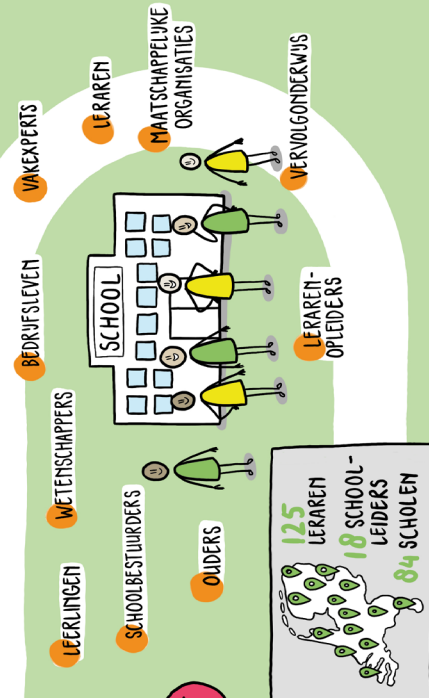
VAKEXPERTS

LERAREN

MAATSCHAPPELIJKE ORGANISATIES

VERVOLGONDERWIJS

BEDRIJFSLEVEN

SCHOOL

LERAREN-OPLEIDERS

WETENSCHAPPERS

SCHOOLBESTUURDERS

OUDERS

LEERLINGEN

125 LERAREN

18 SCHOOL-LEIDERS

84 SCHOLEN